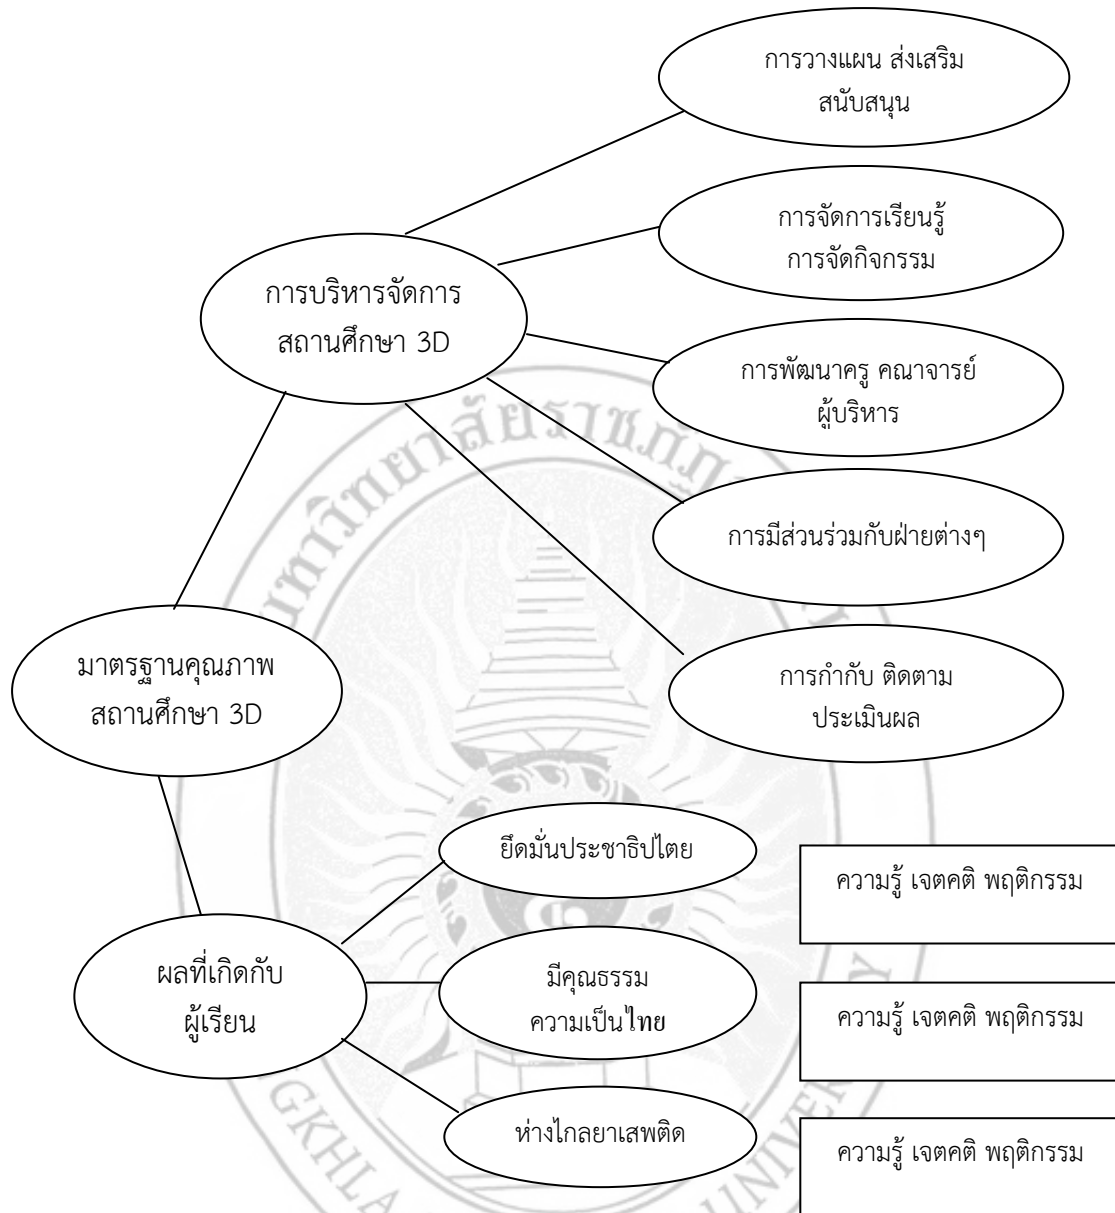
การวางแผน ส่งเสริม สนับสนุน

การจัดการเรียนรู้ การจัดกิจกรรม

การบริหารจัดการ สถานศึกษา 3D

การพัฒนาครู คณาจารย์ ผู้บริหาร

การมีส่วนร่วมกับฝ่ายต่างๆ

มาตรฐานคุณภาพ สถานศึกษา 3D

การกำกับ ติดตาม ประเมินผล

ยึดมั่นประชาธิปไตย

ความรู้ เจตคติ พฤติกรรม

ผลที่เกิดกับ ผู้เรียน

มีคุณธรรม ความเป็นไทย

ความรู้ เจตคติ พฤติกรรม

ห่างไกลยาเสพติด

ความรู้ เจตคติ พฤติกรรม